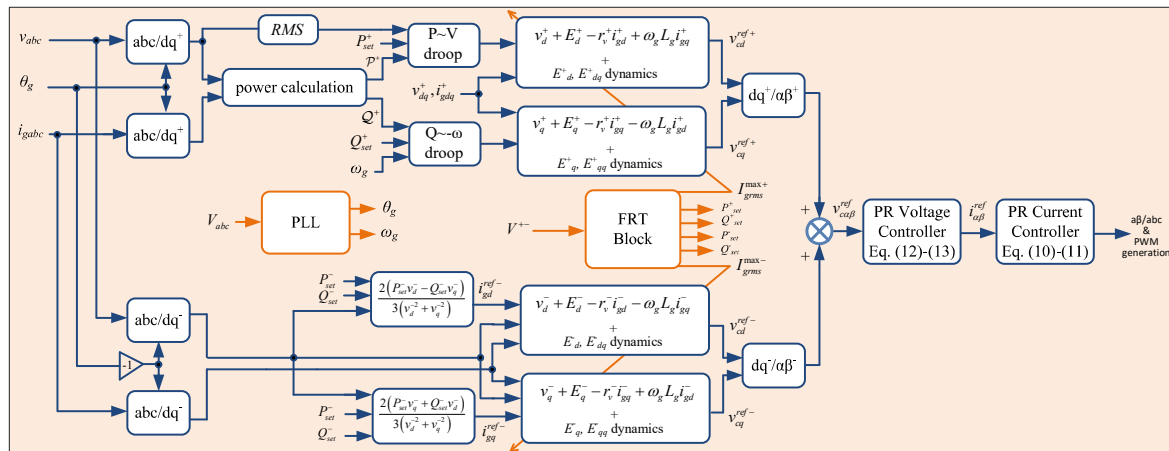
$v_{abc}$

$\theta_g$

$i_{gabc}$

abc/dq$^+$

abc/dq$^+$

$RMS$

power calculation

$P^+_{set}$

$\mathcal{P}^+$

P~V droop

$Q^+$

$Q^+_{set}$

$\omega_g$

Q~-ω droop

$v^+_{dq}, i^+_{gdq}$

$v^+_d + E^+_d - r^+_v i^+_{gd} + \omega_g L_g i^+_{gq}$ + $E^+{}_d$, $E^+{}_{dq}$ dynamics

$v^{ref+}_{cd}$

$v^+_q + E^+_q - r^+_v i^+_{gq} - \omega_g L_g i^+_{gd}$ + $E^+{}_q$, $E^+{}_{qq}$ dynamics

$v^{ref+}_{cq}$

dq$^+$/αβ$^+$

$V_{abc}$

PLL

$\theta_g$

$\omega_g$

$V^{+-}$

FRT Block

$P^+_{set}$ $Q^+_{set}$ $P^-_{set}$ $Q^-_{set}$

$I^{\max+}_{grms}$

$I^{\max-}_{grms}$

+

+

$v^{ref}_{c\alpha\beta}$

PR Voltage Controller Eq. (12)-(13)

$i^{ref}_{\alpha\beta}$

PR Current Controller Eq. (10)-(11)

aβ/abc & PWM generation

abc/dq$^-$

-1

abc/dq$^-$

$P^-_{set}$

$Q^-_{set}$

$\frac{2\left(P^-_{set}v^-_d - Q^-_{set}v^-_q\right)}{3\left(v^{-2}_d + v^{-2}_q\right)}$

$i^{ref-}_{gd}$

$v^-_d + E^-_d - r^-_v i^-_{gd} - \omega_g L_g i^-_{gq}$ + $E^-_d$, $E^-_{dq}$ dynamics

$v^{ref-}_{cd}$

dq$^-$/αβ$^-$

$P^-_{set}$

$Q^-_{set}$

$\frac{2\left(P^-_{set}v^-_q + Q^-_{set}v^-_d\right)}{3\left(v^{-2}_d + v^{-2}_q\right)}$

$i^{ref-}_{gq}$

$v^-_q + E^-_q - r^-_v i^-_{gq} + \omega_g L_g i^-_{gd}$ + $E^-_q$, $E^-_{qq}$ dynamics

$v^{ref-}_{cq}$